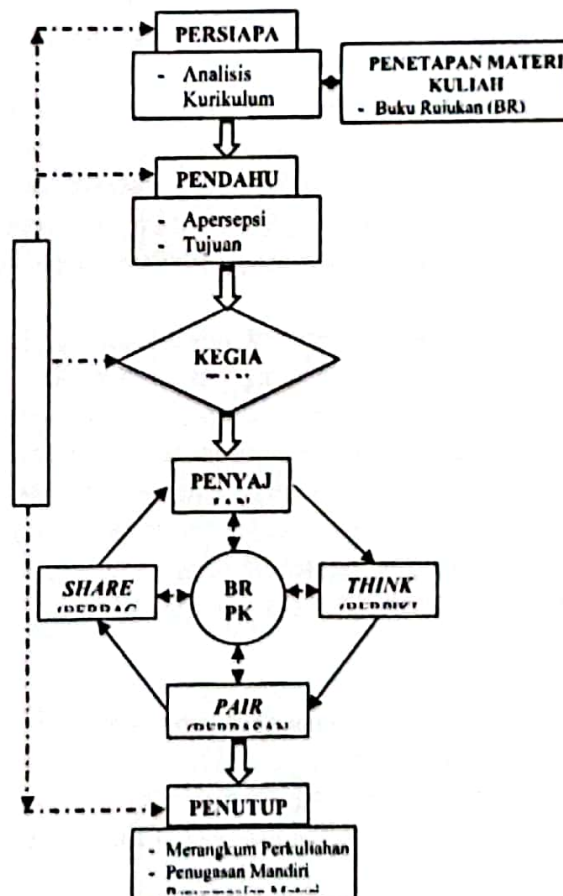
PERSIAPA

- Analisis Kurikulum

PENETAPAN MATERI KULIAH
- Buku Rujukan (BR)

PENDAHU

- Apersepsi
- Tujuan

KEGIA
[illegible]

PENYAJ
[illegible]

SHARE
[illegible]

BR
PK

THINK
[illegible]

PAIR
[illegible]

PENUTUP

- Merangkum Perkuliahan
- Penugasan Mandiri
- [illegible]